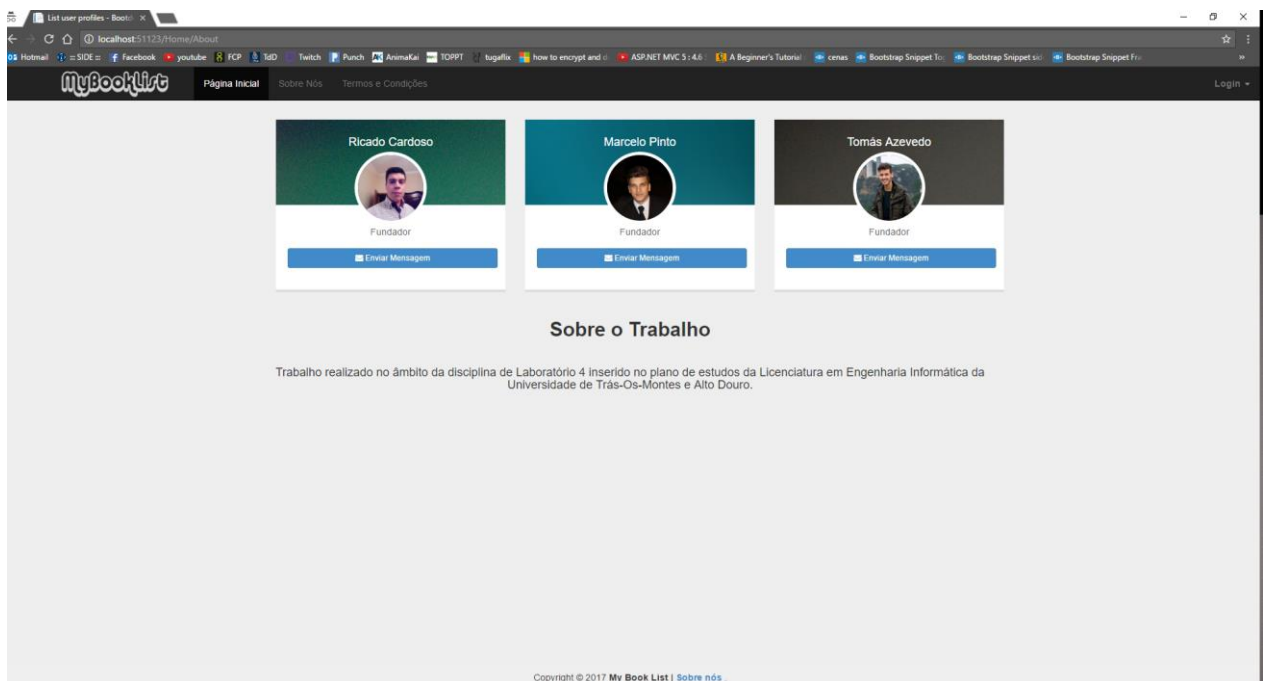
List user profiles - Bootst ×

localhost:51123/Home/About

Hotmail =SIDE= Facebook youtube FCP TdD Twitch Punch AnimaKai TOPPT tugaflix how to encrypt and d ASP.NET MVC 5 : 4.6 A Beginner's Tutorial cenas Bootstrap Snippet To Bootstrap Snippet sid Bootstrap Snippet Fra

MyBookList Página Inicial Sobre Nós Termos e Condições Login

Ricado Cardoso
Fundador
Enviar Mensagem

Marcelo Pinto
Fundador
Enviar Mensagem

Tomás Azevedo
Fundador
Enviar Mensagem

Sobre o Trabalho

Trabalho realizado no âmbito da disciplina de Laboratório 4 inserido no plano de estudos da Licenciatura em Engenharia Informática da Universidade de Trás-Os-Montes e Alto Douro.

Copyright © 2017 My Book List | Sobre nós